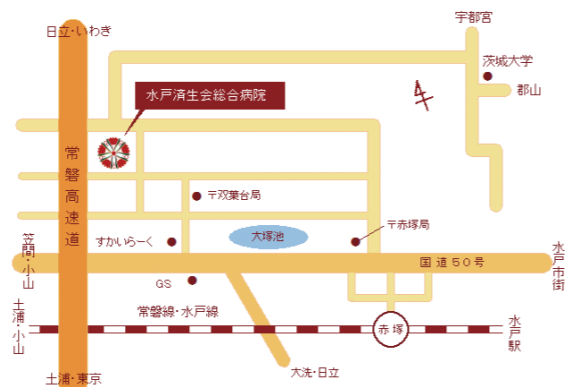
日立・いわき

宇都宮

茨城大学

郡山

水戸済生会総合病院

常磐高速道

〒双葉台局

〒赤塚局

すかいらーく

大塚池

笠間・小山

国道50号

水戸市街

GS

土浦・小山

常磐線・水戸線

赤塚

水戸駅

土浦・東京

大洗・日立